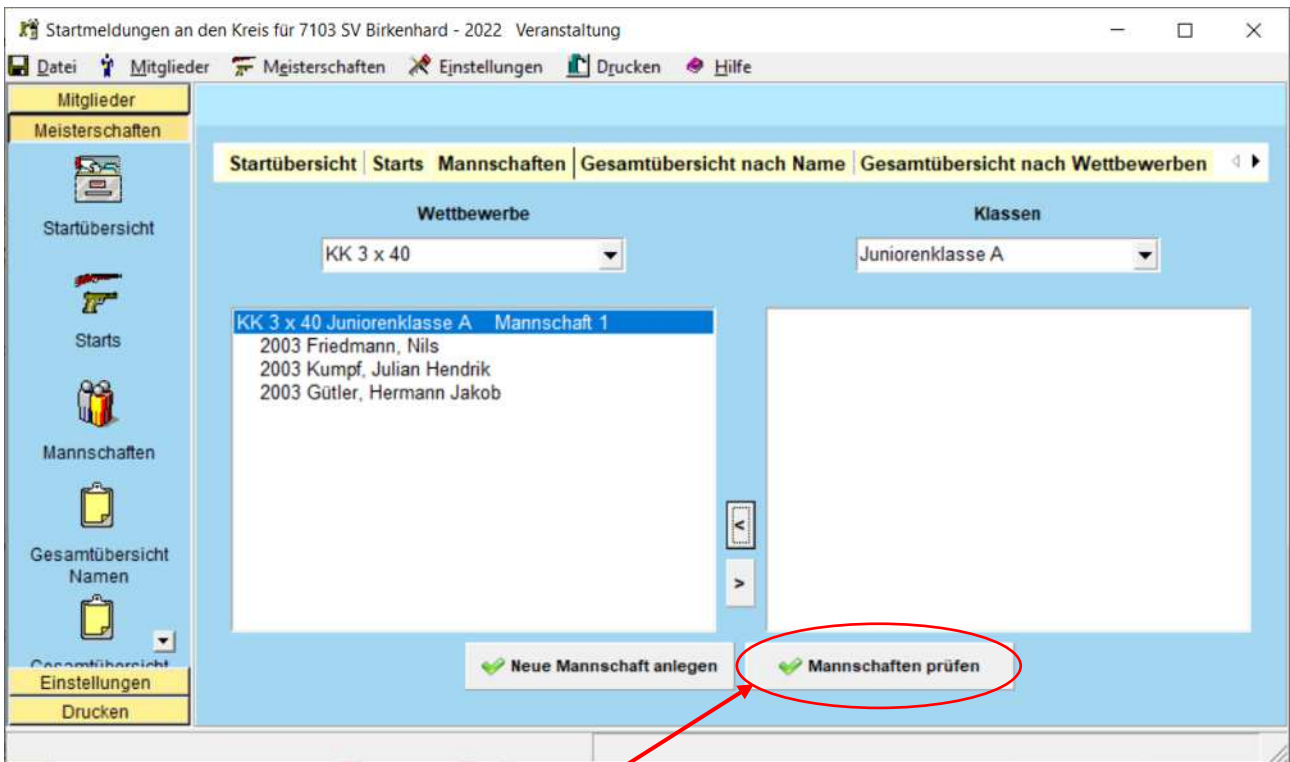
Startmeldungen an den Kreis für 7103 SV Birkenhard - 2022 Veranstaltung

Datei Mitglieder Meisterschaften Einstellungen Drucken Hilfe

Mitglieder
Meisterschaften

Startübersicht

Starts

Mannschaften

Gesamtübersicht Namen

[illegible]

Einstellungen
Drucken

Startübersicht | Starts | Mannschaften | Gesamtübersicht nach Name | Gesamtübersicht nach Wettbewerben

Wettbewerbe
KK 3 x 40

Klassen
Juniorenklasse A

KK 3 x 40 Juniorenklasse A Mannschaft 1
2003 Friedmann, Nils
2003 Kumpf, Julian Hendrik
2003 Gütler, Hermann Jakob

<
>

Neue Mannschaft anlegen
Mannschaften prüfen